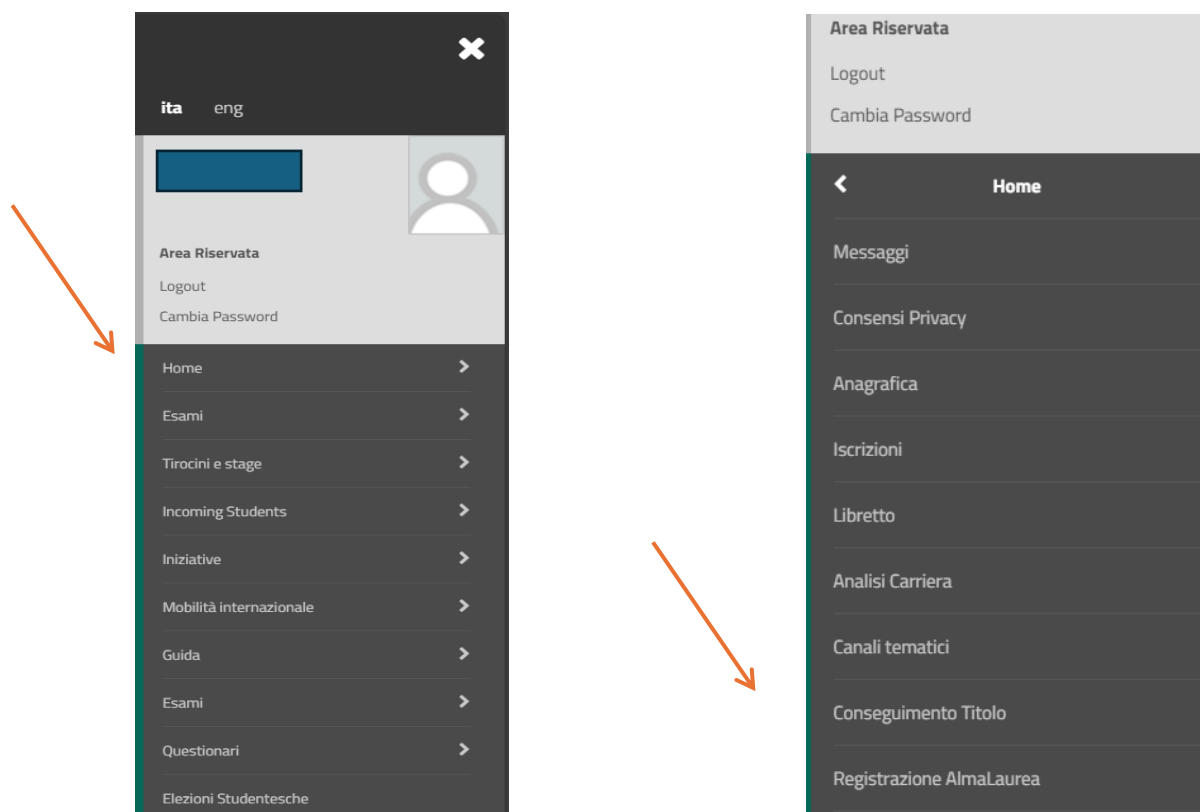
ita eng

Area Riservata
Logout
Cambia Password

Home
Esami
Tirocini e stage
Incoming Students
Iniziative
Mobilità internazionale
Guida
Esami
Questionari
Elezioni Studentesche

Area Riservata
Logout
Cambia Password

Home
Messaggi
Consensi Privacy
Anagrafica
Iscrizioni
Libretto
Analisi Carriera
Canali tematici
Conseguimento Titolo
Registrazione AlmaLaurea